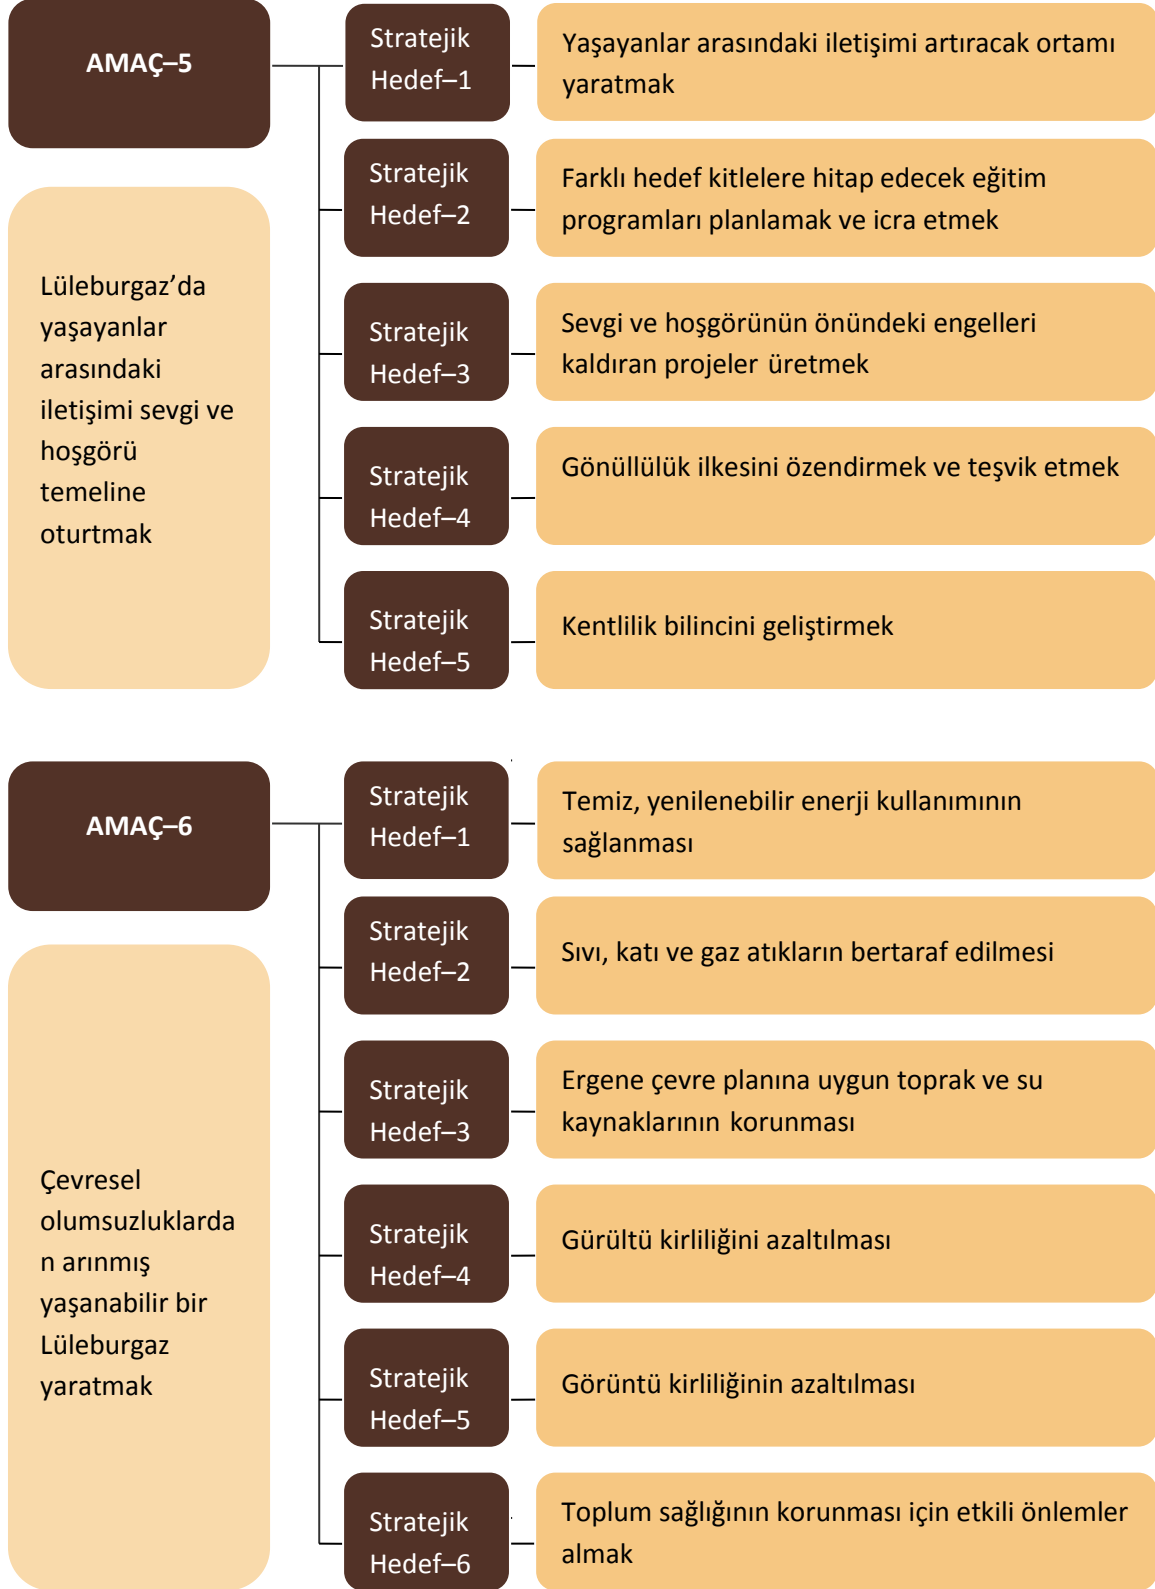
AMAÇ–5

Lüleburgaz'da yaşayanlar arasındaki iletişimi sevgi ve hoşgörü temeline oturtmak

Stratejik Hedef–1

Yaşayanlar arasındaki iletişimi artıracak ortamı yaratmak

Stratejik Hedef–2

Farklı hedef kitlelere hitap edecek eğitim programları planlamak ve icra etmek

Stratejik Hedef–3

Sevgi ve hoşgörünün önündeki engelleri kaldıran projeler üretmek

Stratejik Hedef–4

Gönüllülük ilkesini özendirmek ve teşvik etmek

Stratejik Hedef–5

Kentlilik bilincini geliştirmek

AMAÇ–6

Çevresel olumsuzluklardan arınmış yaşanabilir bir Lüleburgaz yaratmak

Stratejik Hedef–1

Temiz, yenilenebilir enerji kullanımının sağlanması

Stratejik Hedef–2

Sıvı, katı ve gaz atıkların bertaraf edilmesi

Stratejik Hedef–3

Ergene çevre planına uygun toprak ve su kaynaklarının korunması

Stratejik Hedef–4

Gürültü kirliliğini azaltılması

Stratejik Hedef–5

Görüntü kirliliğinin azaltılması

Stratejik Hedef–6

Toplum sağlığının korunması için etkili önlemler almak